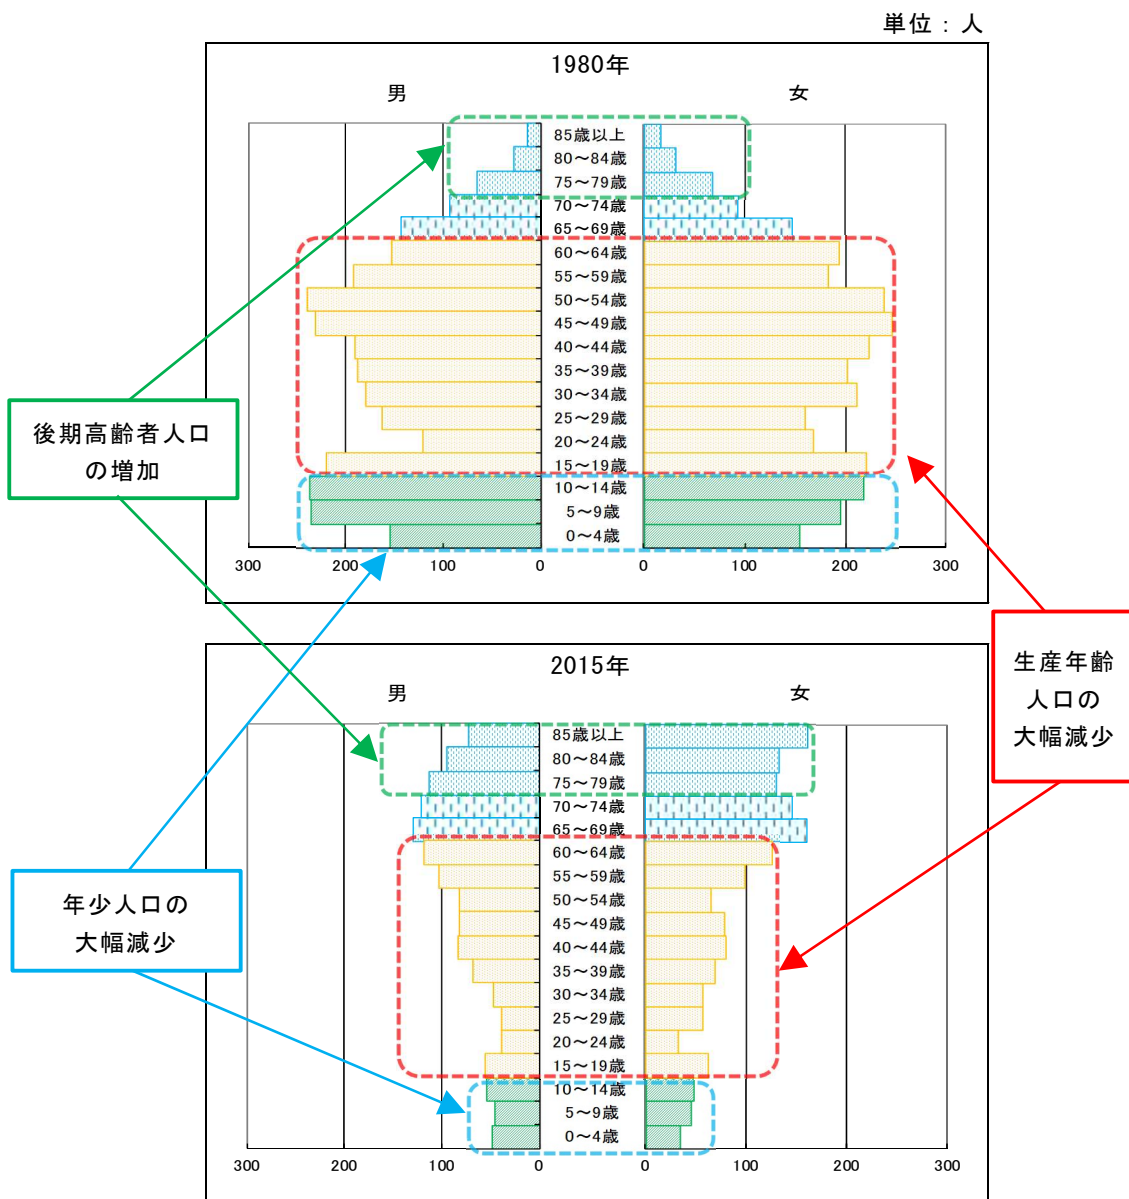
単位：人

1980年

男

女

85歳以上
80～84歳
75～79歳
70～74歳
65～69歳
60～64歳
55～59歳
50～54歳
45～49歳
40～44歳
35～39歳
30～34歳
25～29歳
20～24歳
15～19歳
10～14歳
5～9歳
0～4歳

300 200 100 0 0 100 200 300

後期高齢者人口の増加

生産年齢人口の大幅減少

2015年

男

女

85歳以上
80～84歳
75～79歳
70～74歳
65～69歳
60～64歳
55～59歳
50～54歳
45～49歳
40～44歳
35～39歳
30～34歳
25～29歳
20～24歳
15～19歳
10～14歳
5～9歳
0～4歳

年少人口の大幅減少

300 200 100 0 0 100 200 300